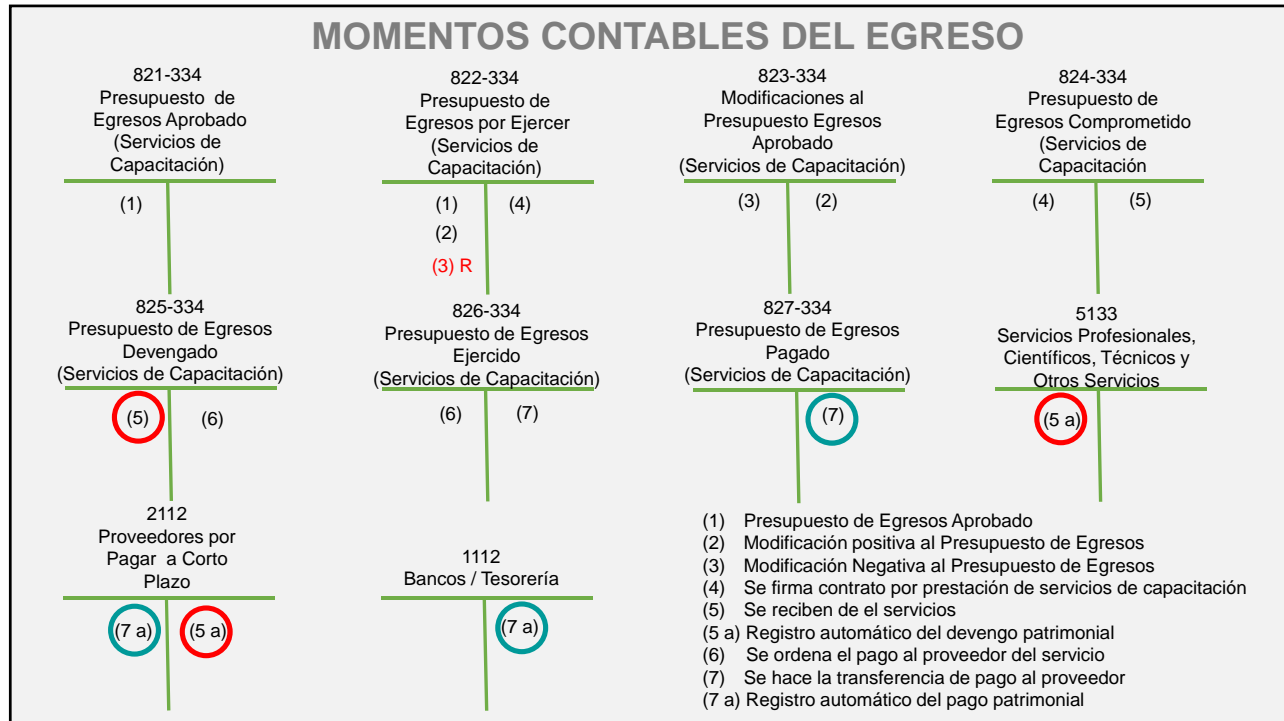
MOMENTOS CONTABLES DEL EGRESO

821-334
Presupuesto de Egresos Aprobado (Servicios de Capacitación)

(1)

822-334
Presupuesto de Egresos por Ejercer (Servicios de Capacitación)

(1) (4)
(2)
(3) R

823-334
Modificaciones al Presupuesto Egresos Aprobado (Servicios de Capacitación)

(3) (2)

824-334
Presupuesto de Egresos Comprometido (Servicios de Capacitación

(4) (5)

825-334
Presupuesto de Egresos Devengado (Servicios de Capacitación)

(5) (6)

826-334
Presupuesto de Egresos Ejercido (Servicios de Capacitación)

(6) (7)

827-334
Presupuesto de Egresos Pagado (Servicios de Capacitación)

(7)

5133
Servicios Profesionales, Científicos, Técnicos y Otros Servicios

(5 a)

2112
Proveedores por Pagar a Corto Plazo

(7 a) (5 a)

1112
Bancos / Tesorería

(7 a)

(1) Presupuesto de Egresos Aprobado
(2) Modificación positiva al Presupuesto de Egresos
(3) Modificación Negativa al Presupuesto de Egresos
(4) Se firma contrato por prestación de servicios de capacitación
(5) Se reciben de el servicios
(5 a) Registro automático del devengo patrimonial
(6) Se ordena el pago al proveedor del servicio
(7) Se hace la transferencia de pago al proveedor
(7 a) Registro automático del pago patrimonial